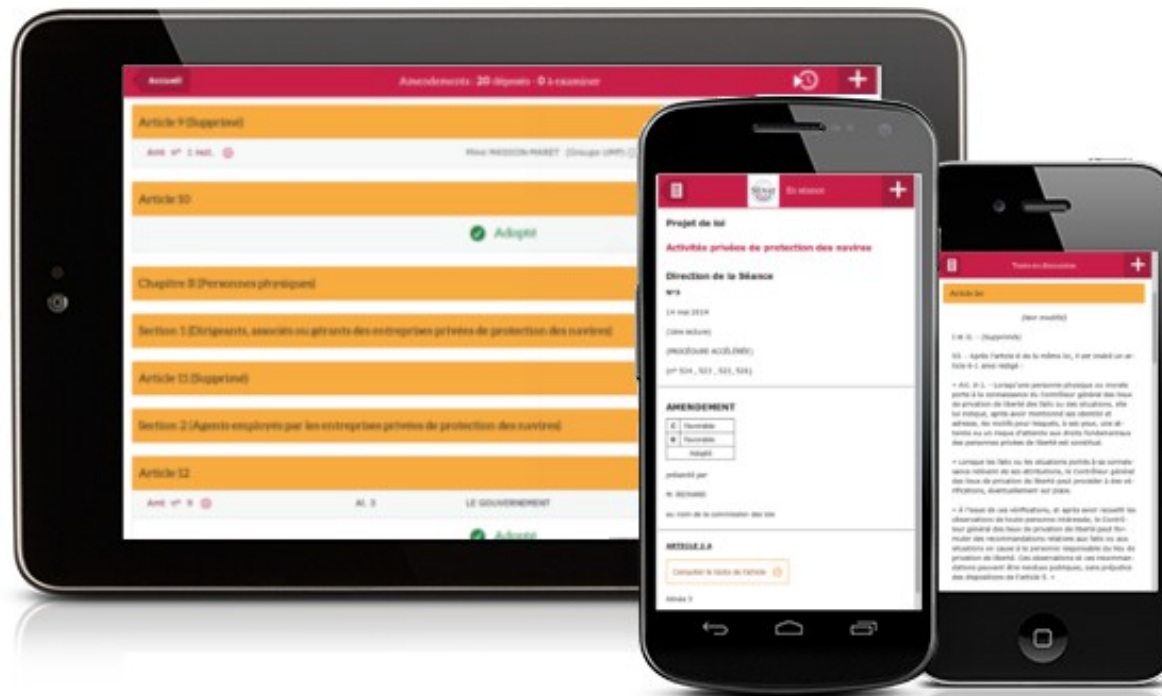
Accueil

Amendements : 20 déposés · 0 à examiner

Article 9 (Supprimé)

Amt nº 1 rect.

Mme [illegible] (Groupe UMP)

Article 10

Adopté

Chapitre II (Personnes physiques)

Section 1 (Dirigeants, associés ou gérants des entreprises privées de protection des navires)

Article 11 (Supprimé)

Section 2 (Agents employés par les entreprises privées de protection des navires)

Article 12

Amt nº 9

Al. 3

LE GOUVERNEMENT

Adopté

Sénat

En séance

Projet de loi

Activités privées de protection des navires

Direction de la Séance

Nº3

14 mai 2014

(1ère lecture)

(PROCÉDURE ACCÉLÉRÉE)

(nº 524 , 523 , 522, 526)

AMENDEMENT

| C | Favorable |
|---|---|
| G | Favorable |
| | Adopté |

présenté par

M. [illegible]

au nom de la commission des lois

ARTICLE 2.A

Consulter le texte de l'article

Alinéa 3

Texte en discussion

Article 1er

(Non modifié)

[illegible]